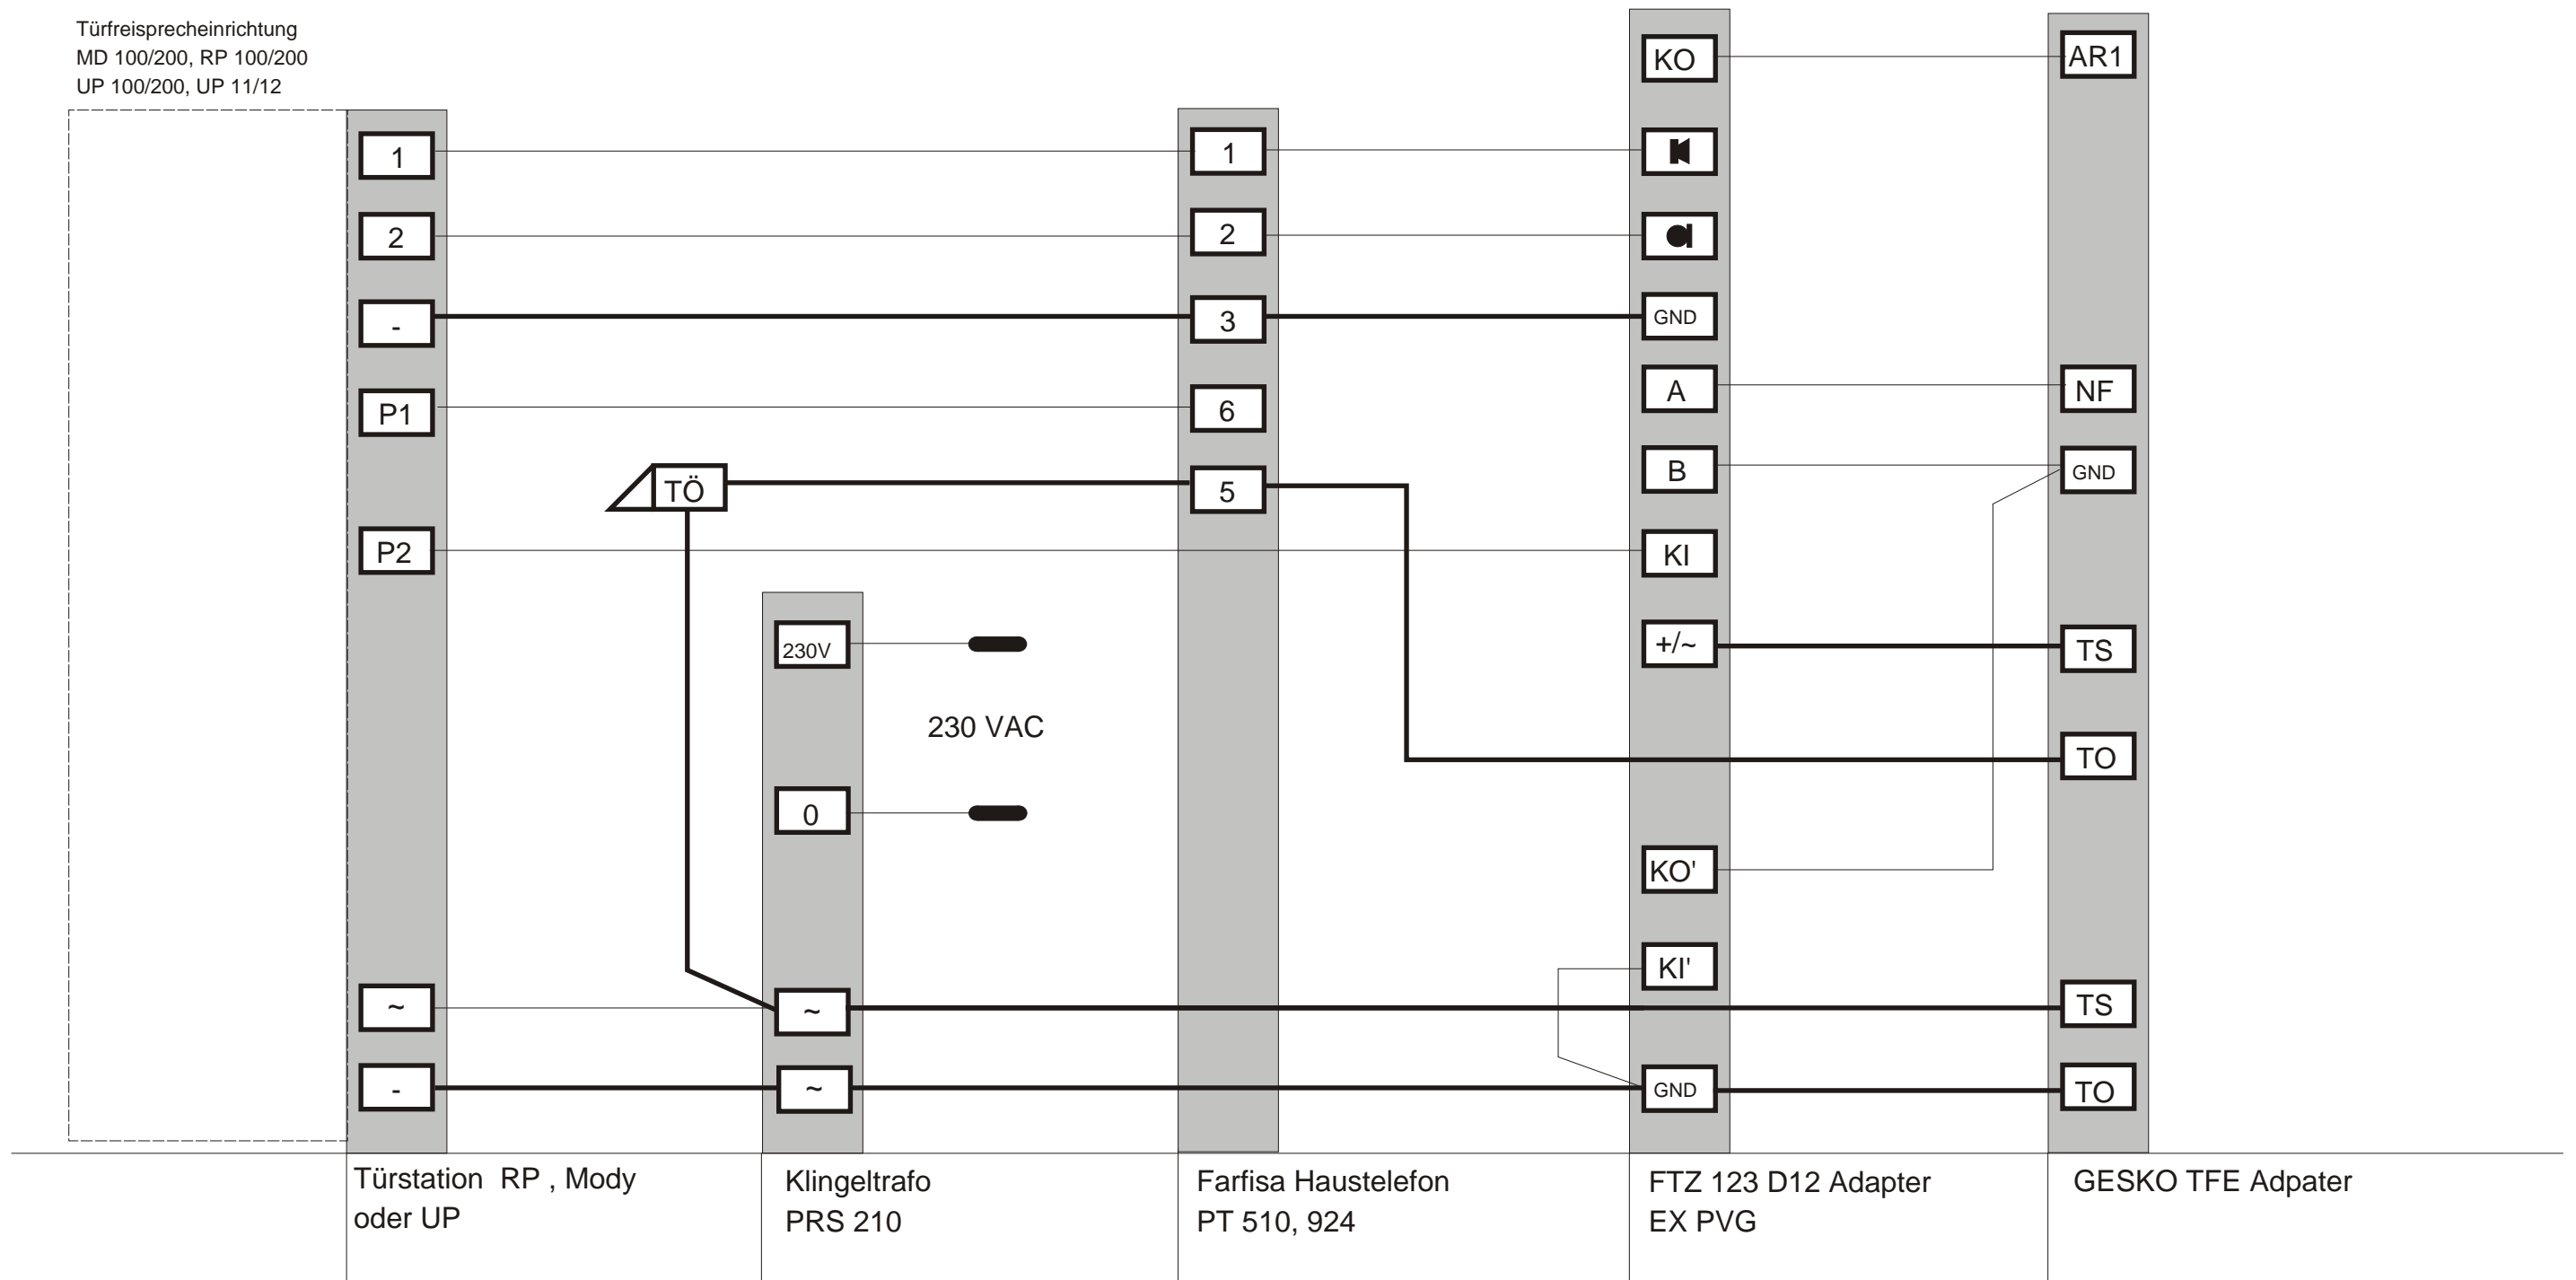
Türfreisprecheinrichtung
MD 100/200, RP 100/200
UP 100/200, UP 11/12

KO
AR1

1
1

2
2

-
3
GND

A
NF

P1
6

B
GND

TÖ
5

P2
KI

230V
+/~
TS

230 VAC

TO

0

KO'

KI'

~
~
TS

-
~
GND
TO

Türstation RP , Mody oder UP

Klingeltrafo PRS 210

Farfisa Haustelefon PT 510, 924

FTZ 123 D12 Adapter EX PVG

GESKO TFE Adpater